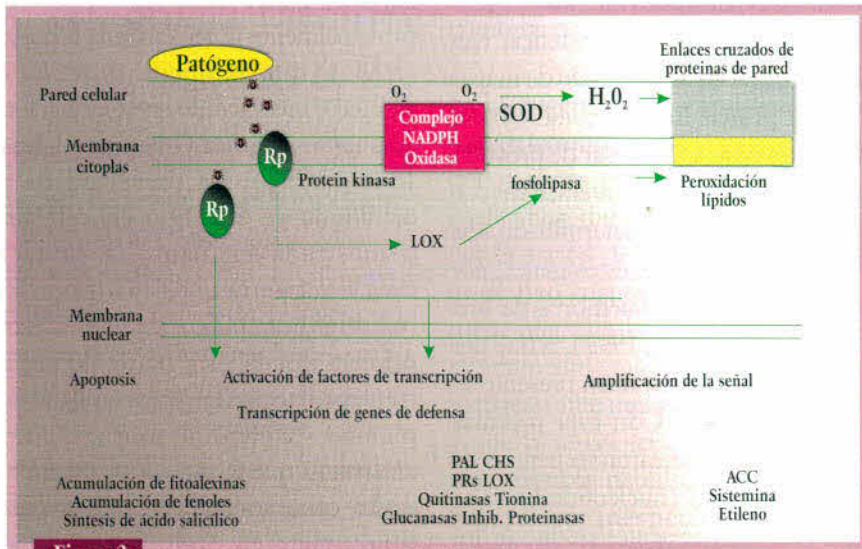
Patógeno

Enlaces cruzados de proteinas de pared

Pared celular

$O_2$ $O_2$

SOD $H_2O_2$

Membrana citoplas

Complejo NADPH Oxidasa

Rp

Protein kinasa

fosfolipasa

Peroxidación lípidos

Rp

LOX

Membrana nuclear

Apoptosis

Activación de factores de transcripción

Amplificación de la señal

Transcripción de genes de defensa

Acumulación de fitoalexinas
Acumulación de fenoles
Síntesis de ácido salicílico

PAL CHS
PRs LOX
Quitinasas Tionina
Glucanasas Inhib. Proteinasas

ACC
Sistemina
Etileno

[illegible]